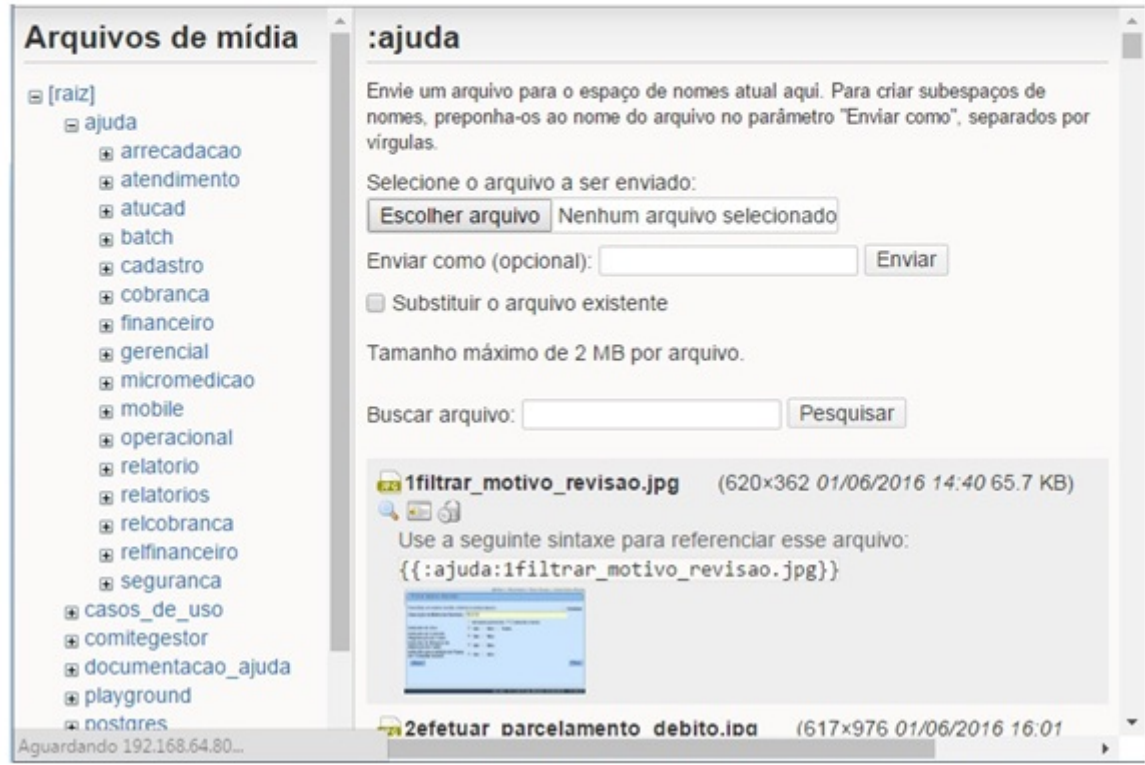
Arquivos de mídia

[raiz]
ajuda
arrecadacao
atendimento
atucad
batch
cadastro
cobranca
financeiro
gerencial
micromedicao
mobile
operacional
relatorio
relatorios
relcobranca
relfinanceiro
seguranca
casos_de_uso
comitegestor
documentacao_ajuda
playground
postgres

Aguardando 192.168.64.80...

:ajuda

Envie um arquivo para o espaço de nomes atual aqui. Para criar subespaços de nomes, preponha-os ao nome do arquivo no parâmetro "Enviar como", separados por vírgulas.

Selecione o arquivo a ser enviado:
Escolher arquivo Nenhum arquivo selecionado

Enviar como (opcional): Enviar

Substituir o arquivo existente

Tamanho máximo de 2 MB por arquivo.

Buscar arquivo: Pesquisar

1filtrar_motivo_revisao.jpg (620×362 01/06/2016 14:40 65.7 KB)

Use a seguinte sintaxe para referenciar esse arquivo:
{{:ajuda:1filtrar_motivo_revisao.jpg}}

2efetuar_parcelamento_debito.jpg (617×976 01/06/2016 16:01